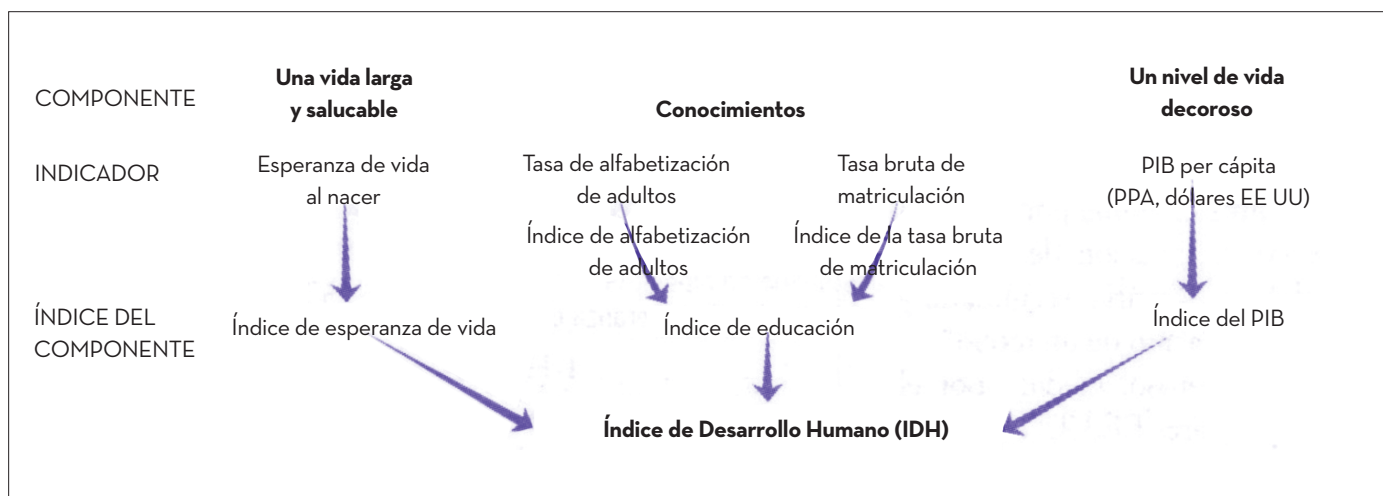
COMPONENTE

Una vida larga y salucable

Conocimientos

Un nivel de vida decoroso

INDICADOR

Esperanza de vida al nacer

Tasa de alfabetización de adultos

Tasa bruta de matriculación

PIB per cápita (PPA, dólares EE UU)

Índice de alfabetización de adultos

Índice de la tasa bruta de matriculación

ÍNDICE DEL COMPONENTE

Índice de esperanza de vida

Índice de educación

Índice del PIB

Índice de Desarrollo Humano (IDH)